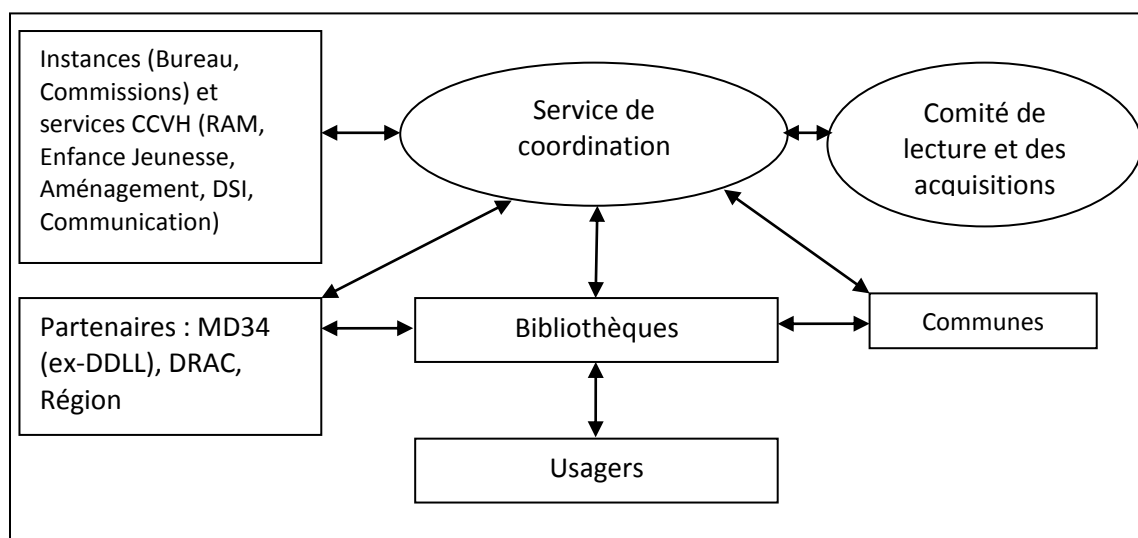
Instances (Bureau, Commissions) et services CCVH (RAM, Enfance Jeunesse, Aménagement, DSI, Communication)

Service de coordination

Comité de lecture et des acquisitions

Partenaires : MD34 (ex-DDLL), DRAC, Région

Bibliothèques

Communes

Usagers